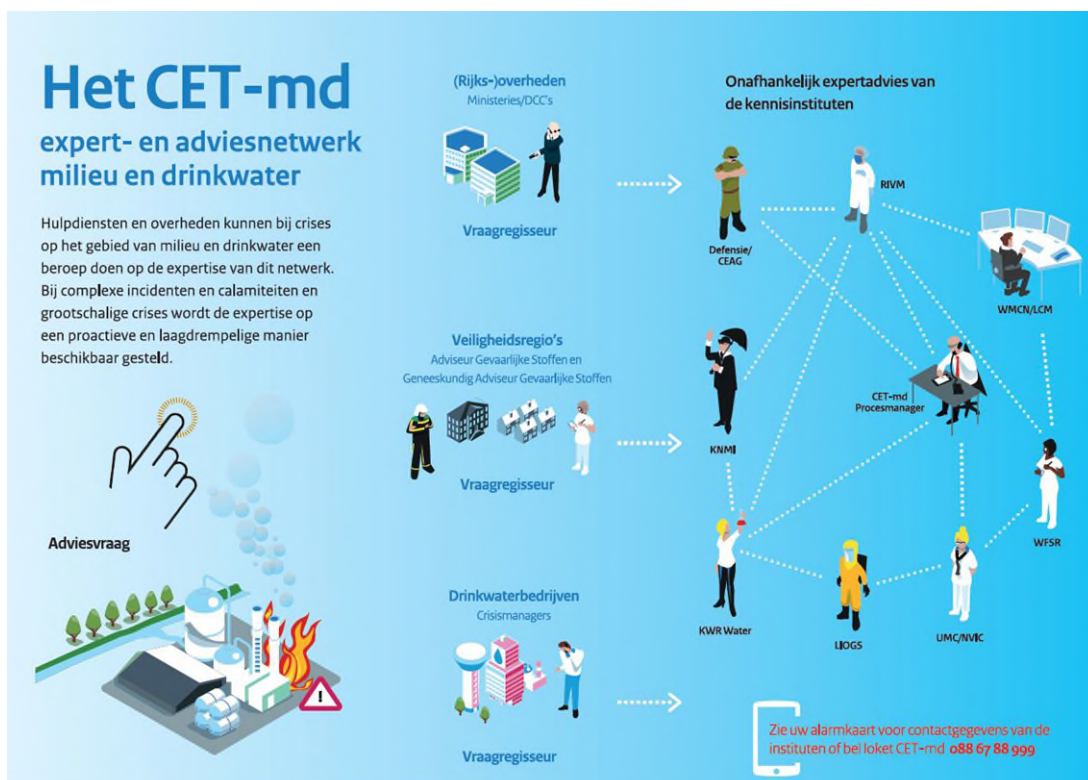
Het CET-md

expert- en adviesnetwerk milieu en drinkwater

Hulpdiensten en overheden kunnen bij crises op het gebied van milieu en drinkwater een beroep doen op de expertise van dit netwerk. Bij complexe incidenten en calamiteiten en grootschalige crises wordt de expertise op een proactieve en laagdrempelige manier beschikbaar gesteld.

Adviesvraag

(Rijks-)overheden
Ministeries/DCC's

Vraagregisseur

Veiligheidsregio's
Adviseur Gevaarlijke Stoffen en Geneeskundig Adviseur Gevaarlijke Stoffen

Vraagregisseur

Drinkwaterbedrijven
Crisismanagers

Vraagregisseur

Onafhankelijk expertadvies van de kennisinstituten

Defensie/ CEAG

RIVM

WMCN/LCM

CET-md Procesmanager

KNMI

WFSR

KWR Water

LIOGS

UMC/NVIC

Zie uw alarmkaart voor contactgegevens van de instituten of bel loket CET-md 088 67 88 999